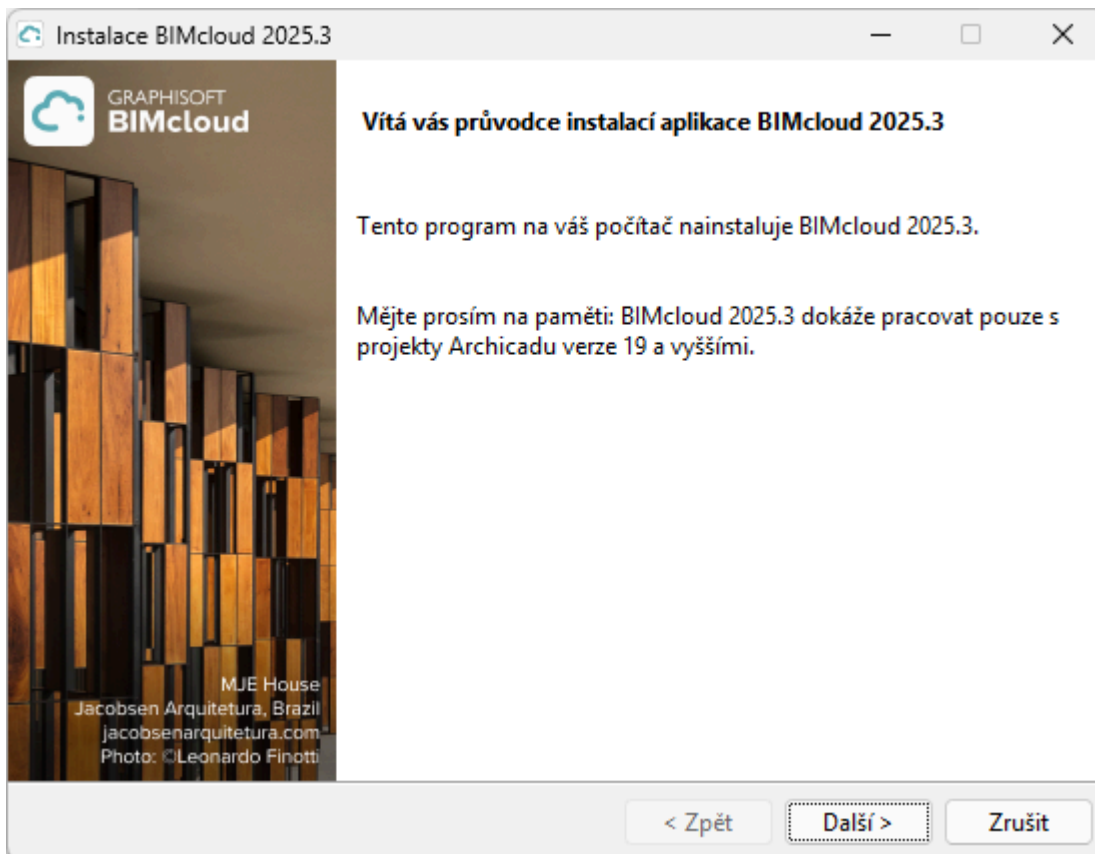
Instalace BIMcloud 2025.3

GRAPHISOFT
BIMcloud

Vítá vás průvodce instalací aplikace BIMcloud 2025.3

Tento program na váš počítač nainstaluje BIMcloud 2025.3.

Mějte prosím na paměti: BIMcloud 2025.3 dokáže pracovat pouze s projekty Archicadu verze 19 a vyššími.

MJE House
Jacobsen Arquitetura, Brazil
jacobsenarquitetura.com
Photo: ©Leonardo Finotti

< Zpět
Další >
Zrušit